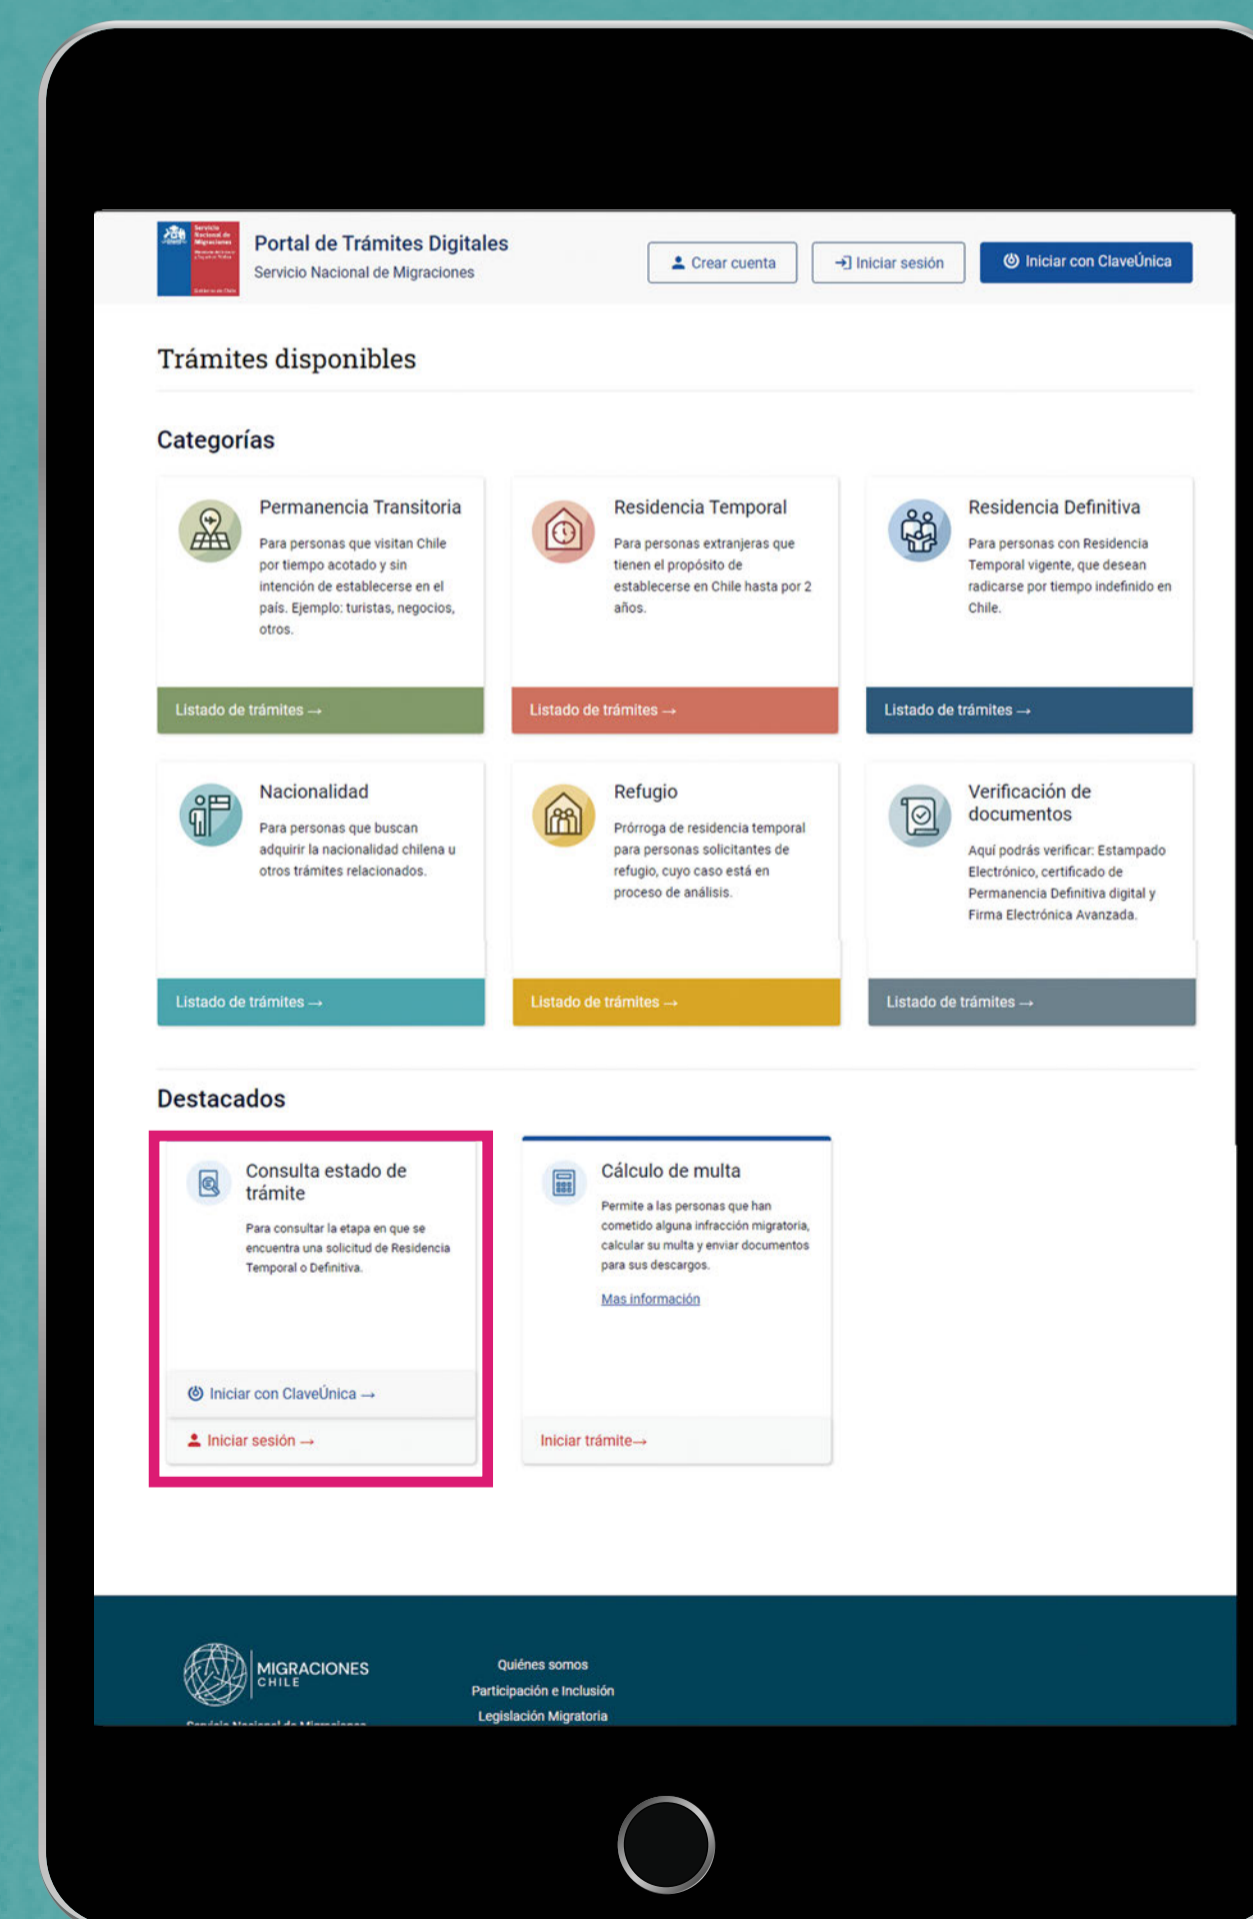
Portal de Trámites Digitales
Servicio Nacional de Migraciones

Crear cuenta
Iniciar sesión
Iniciar con ClaveÚnica

Trámites disponibles

Categorías

Permanencia Transitoria
Para personas que visitan Chile por tiempo acotado y sin intención de establecerse en el país. Ejemplo: turistas, negocios, otros.
Listado de trámites →

Residencia Temporal
Para personas extranjeras que tienen el propósito de establecerse en Chile hasta por 2 años.
Listado de trámites →

Residencia Definitiva
Para personas con Residencia Temporal vigente, que desean radicarse por tiempo indefinido en Chile.
Listado de trámites →

Nacionalidad
Para personas que buscan adquirir la nacionalidad chilena u otros trámites relacionados.
Listado de trámites →

Refugio
Prórroga de residencia temporal para personas solicitantes de refugio, cuyo caso está en proceso de análisis.
Listado de trámites →

Verificación de documentos
Aquí podrás verificar: Estampado Electrónico, certificado de Permanencia Definitiva digital y Firma Electrónica Avanzada.
Listado de trámites →

Destacados

Consulta estado de trámite
Para consultar la etapa en que se encuentra una solicitud de Residencia Temporal o Definitiva.
Iniciar con ClaveÚnica →
Iniciar sesión →

Cálculo de multa
Permite a las personas que han cometido alguna infracción migratoria, calcular su multa y enviar documentos para sus descargos.
Mas información
Iniciar trámite→

MIGRACIONES CHILE
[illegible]
Quiénes somos
Participación e Inclusión
Legislación Migratoria